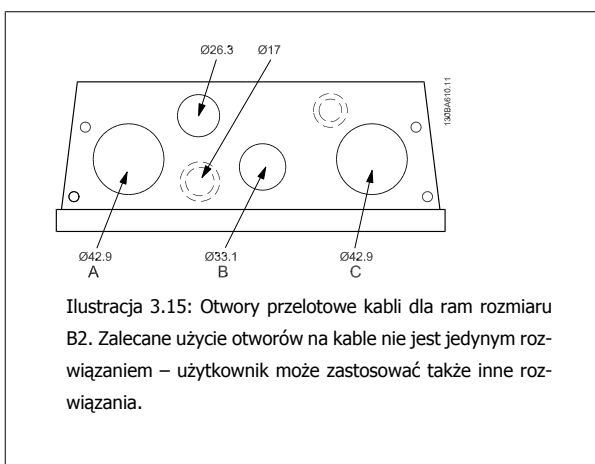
Ø26.3 Ø17

130BA610.11

Ø42.9
A

Ø33.1
B

Ø42.9
C

Ilustracja 3.15: Otwory przelotowe kabli dla ram rozmiaru B2. Zalecane użycie otworów na kable nie jest jedynym rozwiązaniem – użytkownik może zastosować także inne rozwiązania.